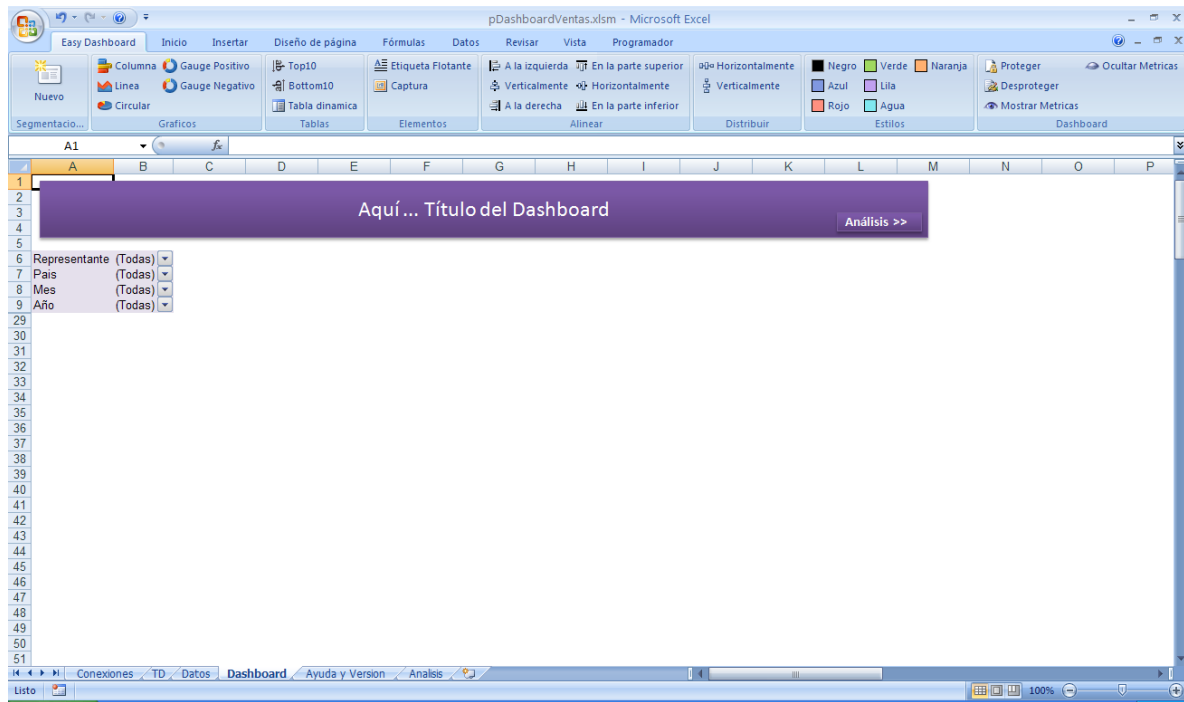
pDashboardVentas.xlsm - Microsoft Excel

Easy Dashboard | Inicio | Insertar | Diseño de página | Fórmulas | Datos | Revisar | Vista | Programador

Nuevo
Segmentacio...

Columna | Gauge Positivo
Linea | Gauge Negativo
Circular
Graficos

Top10
Bottom10
Tabla dinamica
Tablas

Etiqueta Flotante
Captura
Elementos

A la izquierda | En la parte superior
Verticalmente | Horizontalmente
A la derecha | En la parte inferior
Alinear

Horizontalmente
Verticalmente
Distribuir

Negro | Verde | Naranja
Azul | Lila
Rojo | Agua
Estilos

Proteger | Ocultar Metricas
Desproteger
Mostrar Metricas
Dashboard

A1

| | A | B | C | D | E | F | G | H | I | J | K | L | M | N | O | P |
|---|---|---|---|---|---|---|---|---|---|---|---|---|---|---|---|---|
| 1 | | | | | | | | | | | | | | | | |
| 2 | | | | | | | | | | | | | | | | |
| 3 | | | | | | | | | | | | | | | | |
| 4 | | | | | | | | | | | | | | | | |
| 5 | | | | | | | | | | | | | | | | |
| 6 | Representante | (Todas) | | | | | | | | | | | | | | |
| 7 | Pais | (Todas) | | | | | | | | | | | | | | |
| 8 | Mes | (Todas) | | | | | | | | | | | | | | |
| 9 | Año | (Todas) | | | | | | | | | | | | | | |

Aquí ... Título del Dashboard
Análisis >>

29
30
31
32
33
34
35
36
37
38
39
40
41
42
43
44
45
46
47
48
49
50
51

Conexiones | TD | Datos | Dashboard | Ayuda y Version | Analisis

Listo
100%